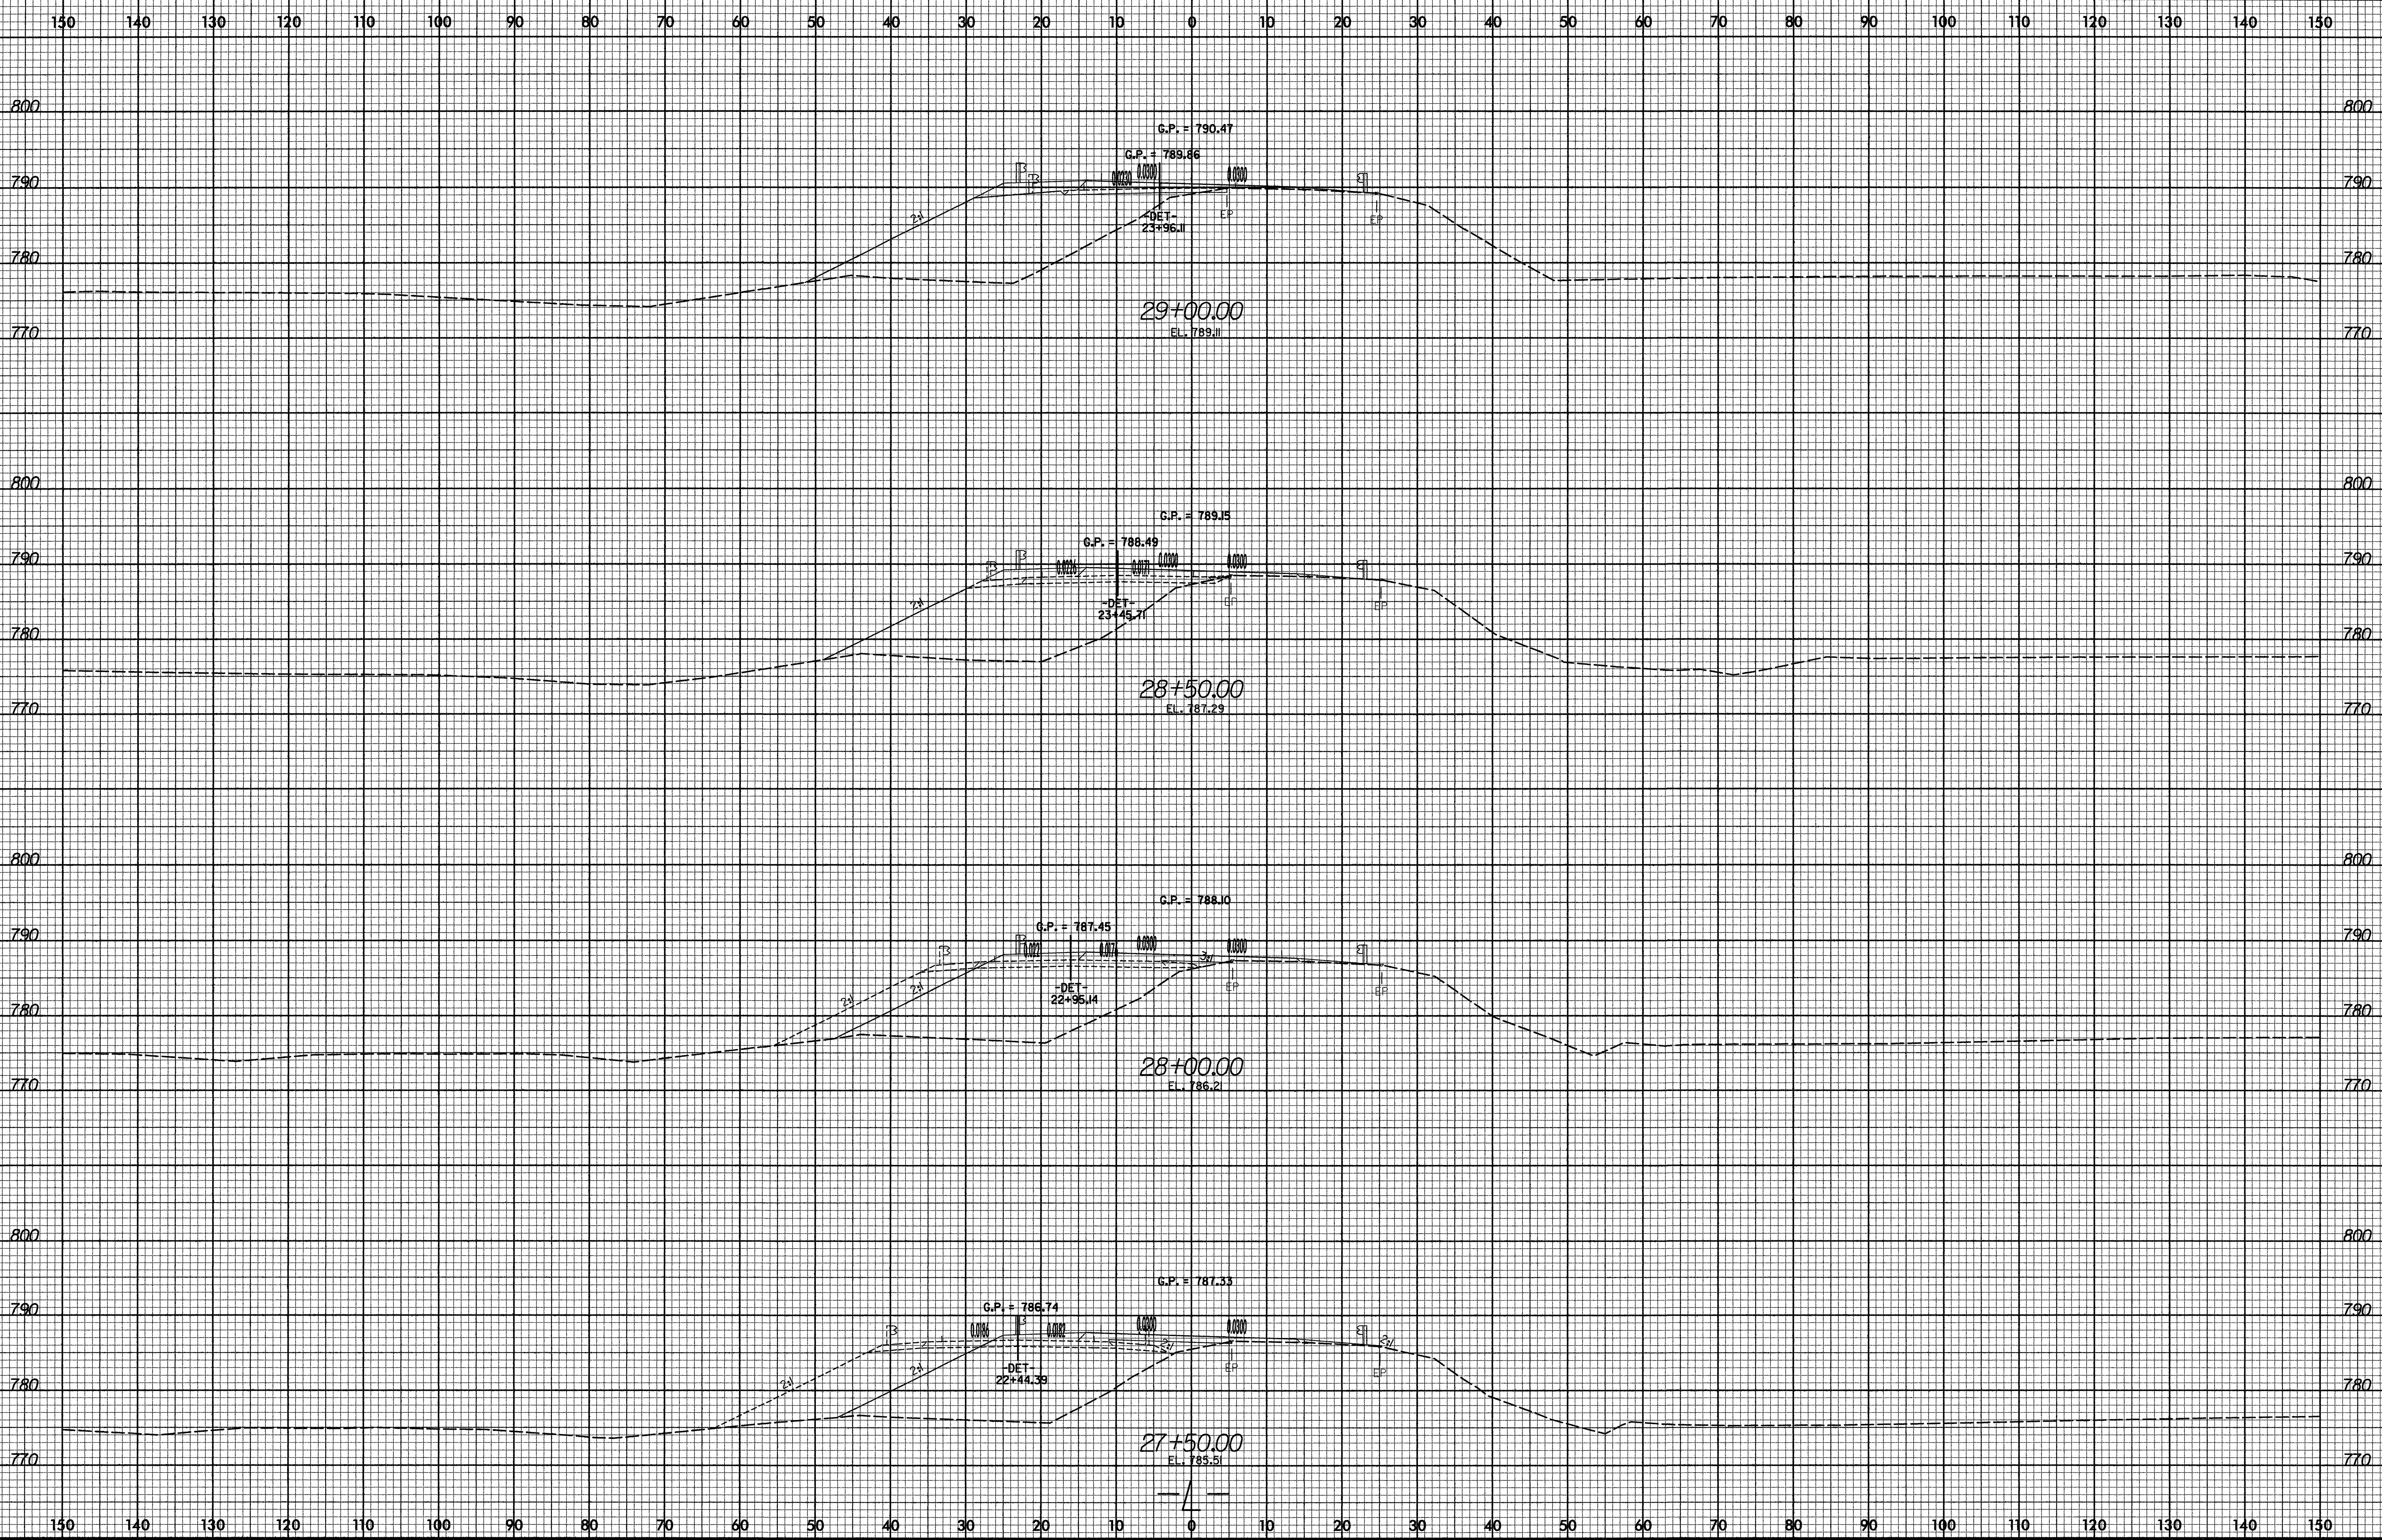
150 140 130 120 110 100 90 80 70 60 50 40 30 20 10 0 10 20 30 40 50 60 70 80 90 100 110 120 130 140 150

800 800
790 790
780 780
770 770

G.P. = 790.47
G.P. = 789.86
0.0200
0.0200
0.0200
2:1
-DET-
23+96.11
EP
EP
29+00.00
EL. 789.11

800 800
790 790
780 780
770 770

G.P. = 789.15
G.P. = 788.49
0.0200
0.0200
0.0200
0.0200
2:1
-DET-
23+45.71
EP
EP
28+50.00
EL. 787.29

800 800
790 790
780 780
770 770

G.P. = 788.10
G.P. = 787.45
0.0200
0.0200
0.0200
0.0200
3:1
2:1
2:1
-DET-
22+95.14
EP
EP
28+00.00
EL. 786.21

800 800
790 790
780 780
770 770

G.P. = 787.33
G.P. = 786.74
0.0200
0.0200
0.0200
0.0200
2:1
2:1
2:1
-DET-
22+44.39
EP
EP
27+50.00
EL. 785.51

-L-

150 140 130 120 110 100 90 80 70 60 50 40 30 20 10 0 10 20 30 40 50 60 70 80 90 100 110 120 130 140 150